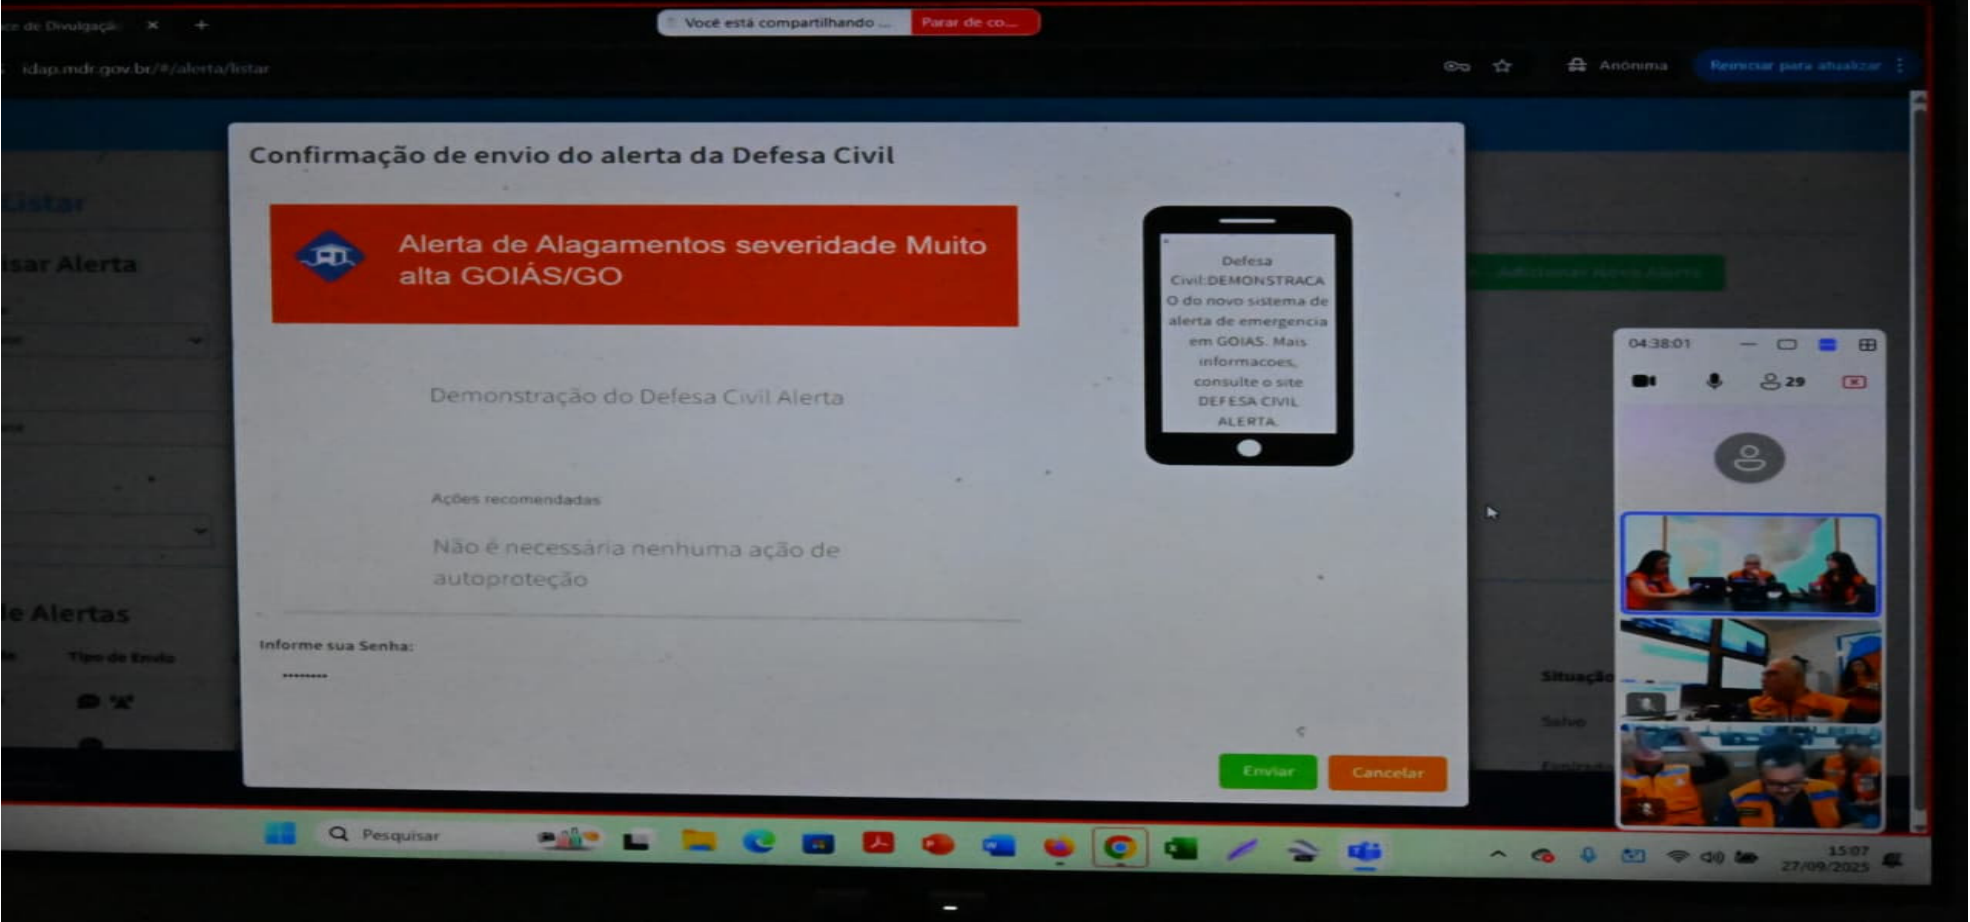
e de Divulgação ×

Você está compartilhando ... Parar de co...

idap.mdr.gov.br/#/alerta/listar

Anônima Reiniciar para atualizar

Listar

isar Alerta

le Alertas

Tipo de Envio

Situação

Salvo

Confirmação de envio do alerta da Defesa Civil

Alerta de Alagamentos severidade Muito alta GOIÁS/GO

Demonstração do Defesa Civil Alerta

Ações recomendadas

Não é necessária nenhuma ação de autoproteção

Informe sua Senha:

••••••••

Defesa Civil:DEMONSTRACAO do novo sistema de alerta de emergencia em GOIAS. Mais informacoes, consulte o site DEFESA CIVIL ALERTA.

Enviar Cancelar

Adicionar Novo Alerta

04:38:01

29

Pesquisar

15:07
27/09/2025